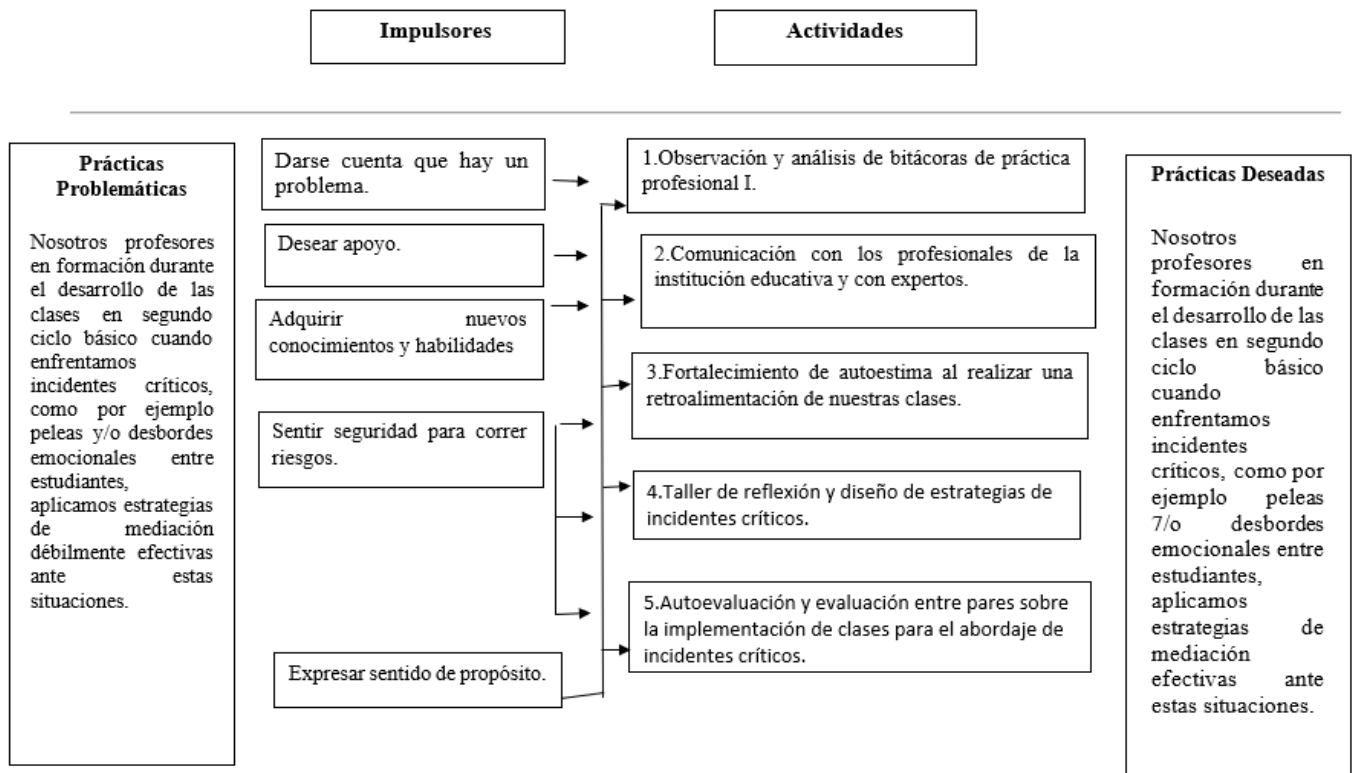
Impulsores

Actividades

Prácticas Problemáticas

Nosotros profesores en formación durante el desarrollo de las clases en segundo ciclo básico cuando enfrentamos incidentes críticos, como por ejemplo peleas y/o desbordes emocionales entre estudiantes, aplicamos estrategias de mediación débilmente efectivas ante estas situaciones.

Darse cuenta que hay un problema.

Desear apoyo.

Adquirir nuevos conocimientos y habilidades

Sentir seguridad para correr riesgos.

Expresar sentido de propósito.

1.Observación y análisis de bitácoras de práctica profesional I.

2.Comunicación con los profesionales de la institución educativa y con expertos.

3.Fortalecimiento de autoestima al realizar una retroalimentación de nuestras clases.

4.Taller de reflexión y diseño de estrategias de incidentes críticos.

5.Autoevaluación y evaluación entre pares sobre la implementación de clases para el abordaje de incidentes críticos.

Prácticas Deseadas

Nosotros profesores en formación durante el desarrollo de las clases en segundo ciclo básico cuando enfrentamos incidentes críticos, como por ejemplo peleas 7/o desbordes emocionales entre estudiantes, aplicamos estrategias de mediación efectivas ante estas situaciones.